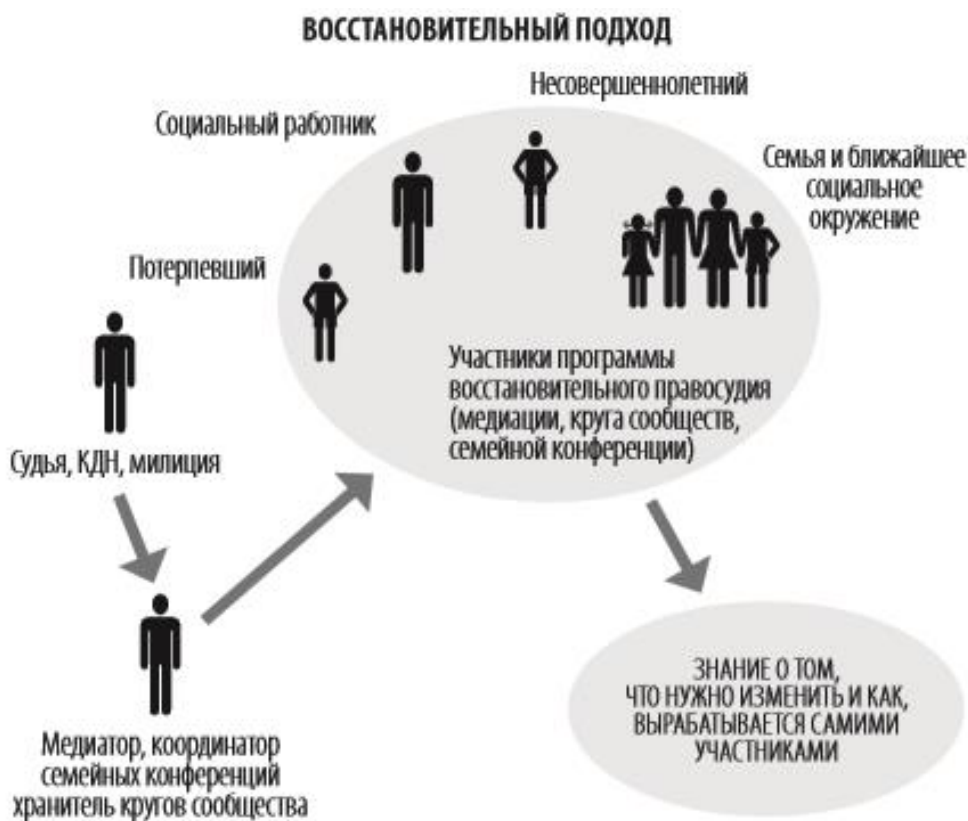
ВОССТАНОВИТЕЛЬНЫЙ ПОДХОД

Несовершеннолетний

Социальный работник

Семья и ближайшее социальное окружение

Потерпевший

Участники программы восстановительного правосудия (медиации, круга сообществ, семейной конференции)

Судья, КДН, милиция

Медиатор, координатор семейных конференций хранитель кругов сообщества

ЗНАНИЕ О ТОМ, ЧТО НУЖНО ИЗМЕНИТЬ И КАК, ВЫРАБАТЫВАЕТСЯ САМИМИ УЧАСТНИКАМИ